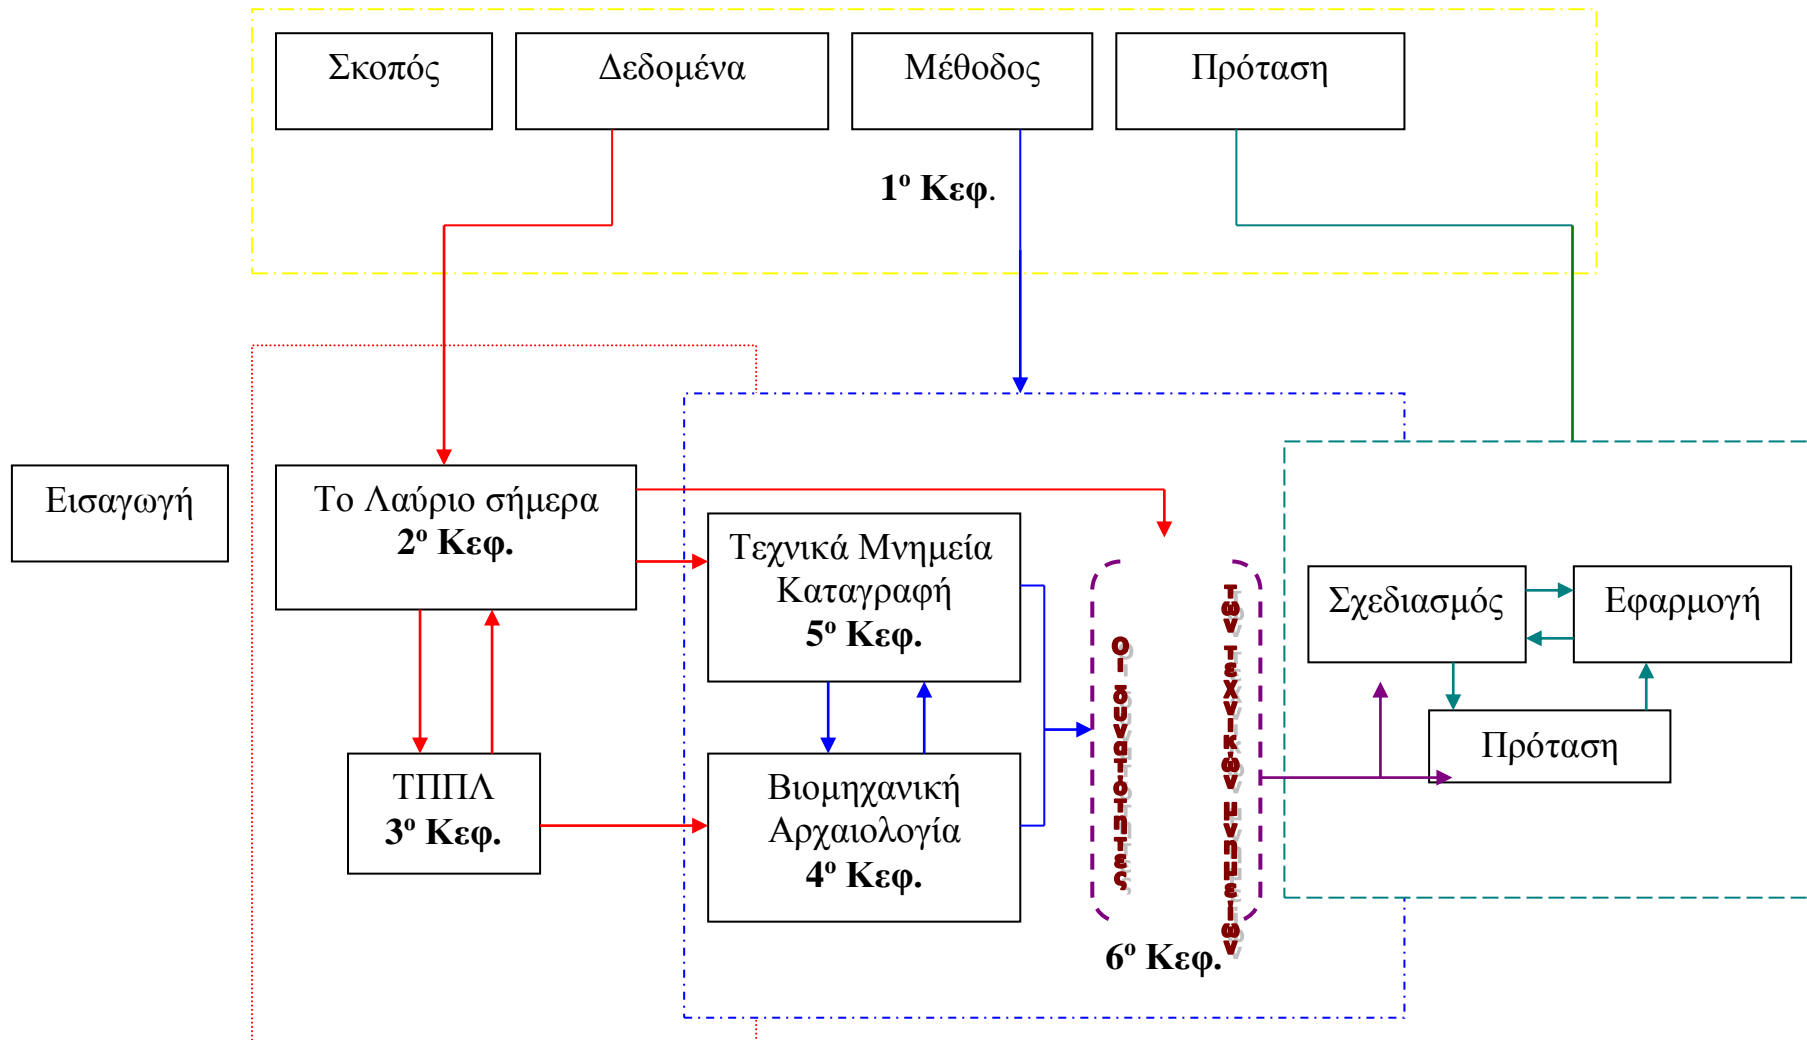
Σκοπός
Δεδομένα
Μέθοδος
Πρόταση
$1^{ο}$ Κεφ.
Εισαγωγή
Το Λαύριο σήμερα
$2^{ο}$ Κεφ.
Τεχνικά Μνημεία
Καταγραφή
$5^{ο}$ Κεφ.
Οι δυνατότητες
των τεχνικών μνημείων
Σχεδιασμός
Εφαρμογή
Πρόταση
ΤΠΠΛ
$3^{ο}$ Κεφ.
Βιομηχανική
Αρχαιολογία
$4^{ο}$ Κεφ.
$6^{ο}$ Κεφ.